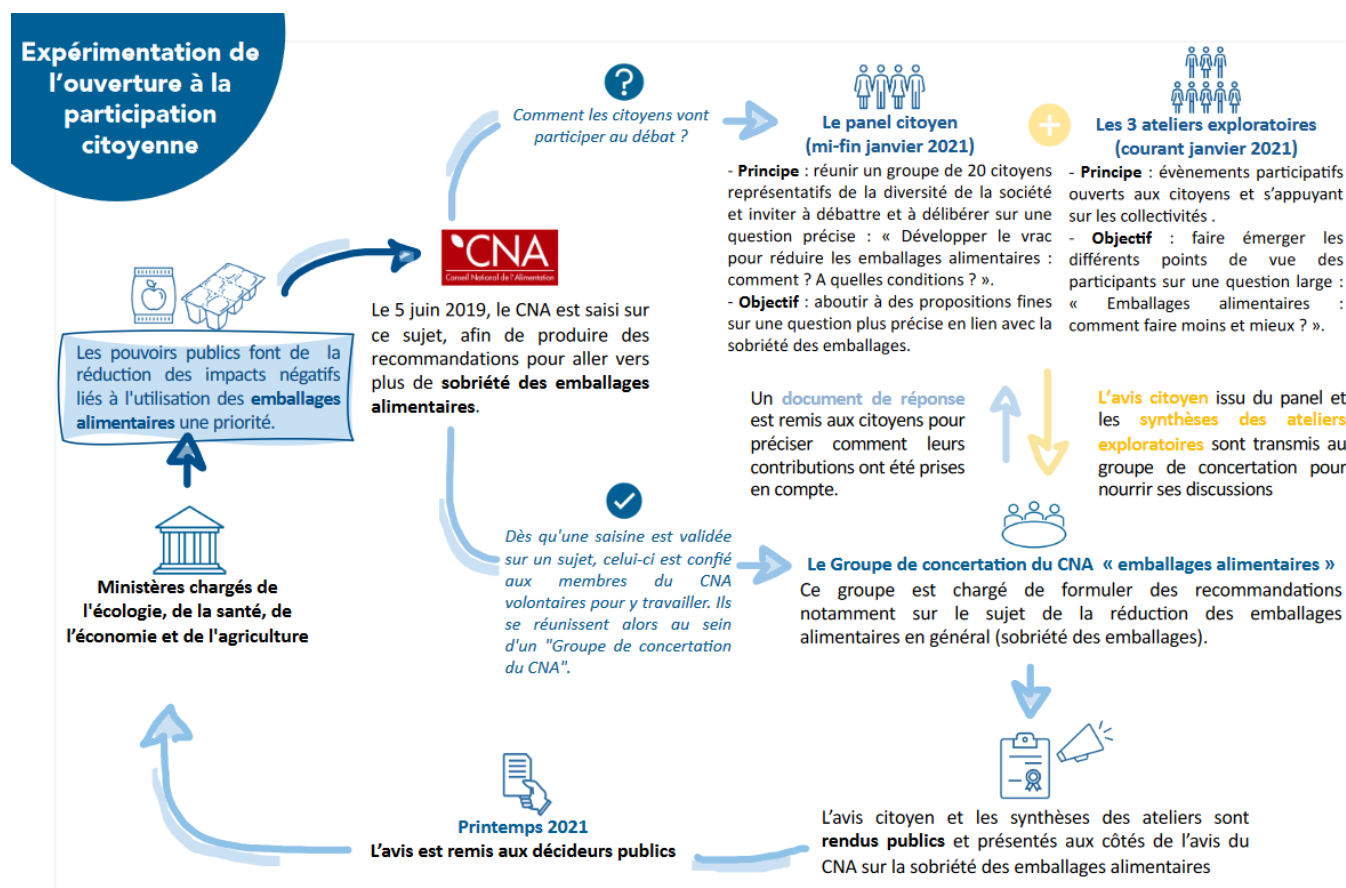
Expérimentation de l'ouverture à la participation citoyenne

Les pouvoirs publics font de la réduction des impacts négatifs liés à l'utilisation des emballages alimentaires une priorité.

Ministères chargés de l'écologie, de la santé, de l'économie et de l'agriculture

Comment les citoyens vont participer au débat ?

CNA
Conseil National de l'Alimentation

Le 5 juin 2019, le CNA est saisi sur ce sujet, afin de produire des recommandations pour aller vers plus de sobriété des emballages alimentaires.

Dès qu'une saisine est validée sur un sujet, celui-ci est confié aux membres du CNA volontaires pour y travailler. Ils se réunissent alors au sein d'un "Groupe de concertation du CNA".

Le panel citoyen
(mi-fin janvier 2021)

- Principe : réunir un groupe de 20 citoyens représentatifs de la diversité de la société et inviter à débattre et à délibérer sur une question précise : « Développer le vrac pour réduire les emballages alimentaires : comment ? A quelles conditions ? ».
- Objectif : aboutir à des propositions fines sur une question plus précise en lien avec la sobriété des emballages.

Les 3 ateliers exploratoires
(courant janvier 2021)

- Principe : évènements participatifs ouverts aux citoyens et s'appuyant sur les collectivités .
- Objectif : faire émerger les différents points de vue des participants sur une question large : « Emballages alimentaires : comment faire moins et mieux ? ».

Un document de réponse est remis aux citoyens pour préciser comment leurs contributions ont été prises en compte.

L'avis citoyen issu du panel et les synthèses des ateliers exploratoires sont transmis au groupe de concertation pour nourrir ses discussions

Le Groupe de concertation du CNA « emballages alimentaires »
Ce groupe est chargé de formuler des recommandations notamment sur le sujet de la réduction des emballages alimentaires en général (sobriété des emballages).

L'avis citoyen et les synthèses des ateliers sont rendus publics et présentés aux côtés de l'avis du CNA sur la sobriété des emballages alimentaires

Printemps 2021
L'avis est remis aux décideurs publics